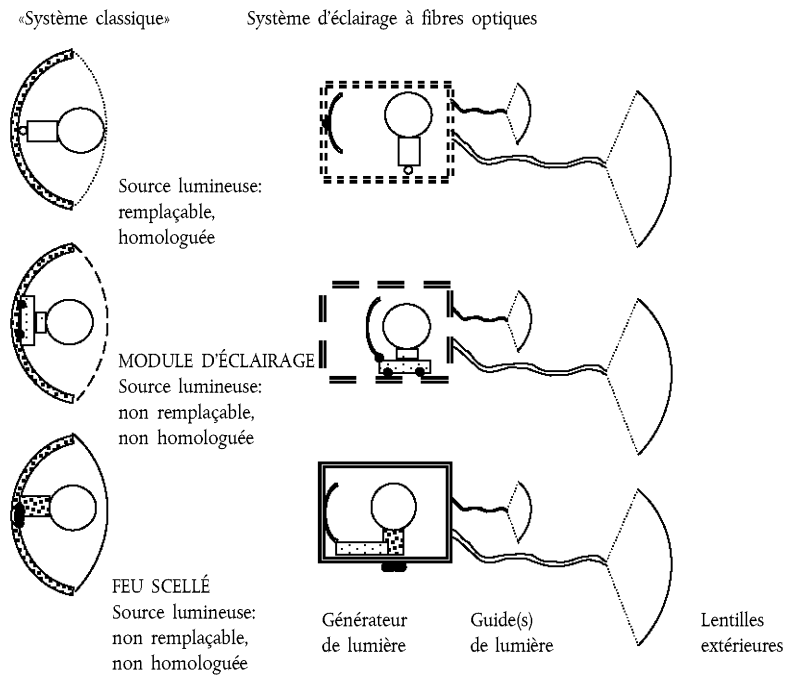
«Système classique»

Système d'éclairage à fibres optiques

Source lumineuse: remplaçable, homologuée

MODULE D'ÉCLAIRAGE
Source lumineuse: non remplaçable, non homologuée

FEU SCELLÉ
Source lumineuse: non remplaçable, non homologuée

Générateur de lumière

Guide(s) de lumière

Lentilles extérieures